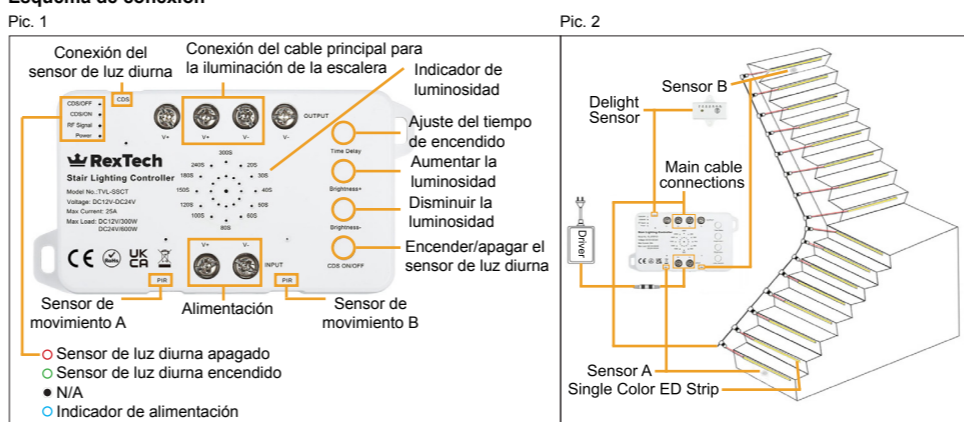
Esquema de conexión

Pic. 1

Conexión del sensor de luz diurna

Conexión del cable principal para la iluminación de la escalera

Indicador de luminosidad

CDS/OFF
CDS/ON
RF Signal
Power

CDS

V+ V+ V- V-
OUTPUT

RexTech
Stair Lighting Controller
Model No.:TVL-SSCT
Voltage: DC12V-DC24V
Max Current: 25A
Max Load: DC12V/300W DC24V/600W

300S 240S 20S 180S 30S 150S 40S 120S 60S 100S 80S 90S

Time Delay
Brightness+
Brightness-
CDS ON/OFF

Ajuste del tiempo de encendido

Aumentar la luminosidad

Disminuir la luminosidad

Encender/apagar el sensor de luz diurna

V+ V-
INPUT

PIR PIR

Sensor de movimiento A

Alimentación

Sensor de movimiento B

○ Sensor de luz diurna apagado
○ Sensor de luz diurna encendido
● N/A
○ Indicador de alimentación

Pic. 2

Sensor B

Delight Sensor

Main cable connections

Driver

Sensor A

Single Color ED Strip